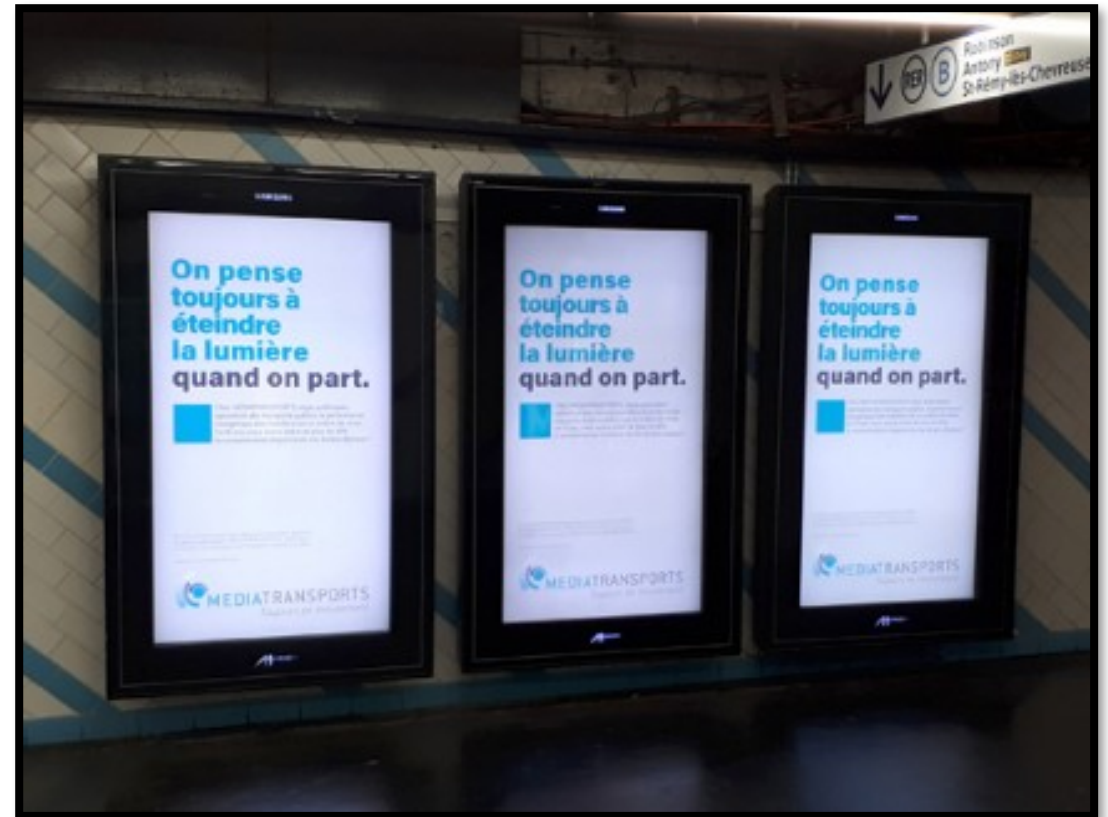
RER B Robinson Antony St-Rémy-lès-Chevreuse

SAMSUNG

On pense toujours à éteindre la lumière quand on part.

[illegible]

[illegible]

MEDIATRANSPORTS
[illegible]

SAMSUNG

On pense toujours à éteindre la lumière quand on part.

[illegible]

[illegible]

MEDIATRANSPORTS
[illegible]

SAMSUNG

On pense toujours à éteindre la lumière quand on part.

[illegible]

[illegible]

MEDIATRANSPORTS
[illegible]